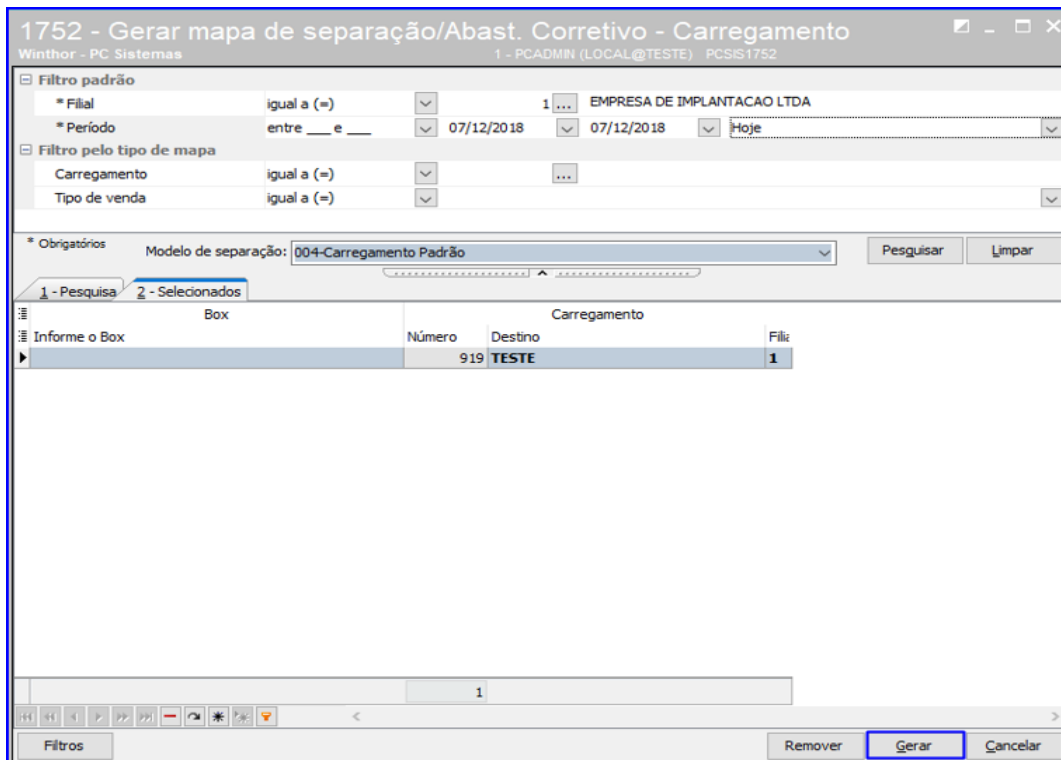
1752 - Gerar mapa de separação/Abast. Corretivo - Carregamento
Winthor - PC Sistemas
1 - PCADMIN (LOCAL@TESTE) PCSIS1752

⊟ Filtro padrão

| | | | | |
|---|---|---|---|---|
| * Filial | igual a (=) | 1 ... | EMPRESA DE IMPLANTACAO LTDA | |
| * Período | entre ___ e ___ | 07/12/2018 | 07/12/2018 | Hoje |

⊟ Filtro pelo tipo de mapa

| | |
|---|---|
| Carregamento | igual a (=) ... |
| Tipo de venda | igual a (=) |

* Obrigatórios
Modelo de separação: 004-Carregamento Padrão
Pesquisar
Limpar

1 - Pesquisa
2 - Selecionados

| Box | Carregamento | | |
|---|---|---|---|
| Informe o Box | Número | Destino | Filia |
| | 919 | TESTE | 1 |

1

Filtros
Remover
Gerar
Cancelar